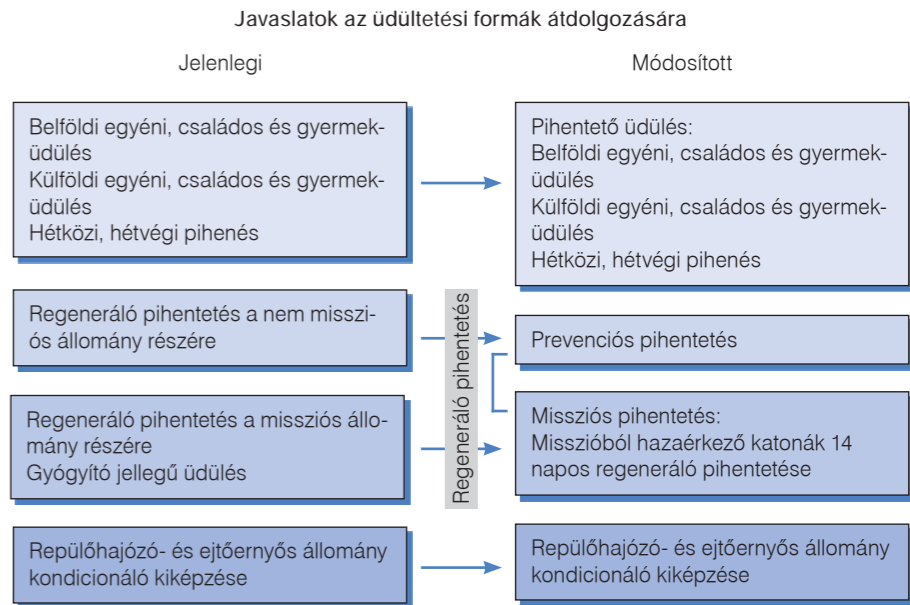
Javaslatok az üdültetési formák átdolgozására

Jelenlegi

Módosított

Belföldi egyéni, családos és gyermeküdülés
Külföldi egyéni, családos és gyermeküdülés
Hétközi, hétvégi pihenés

Pihentető üdülés:
Belföldi egyéni, családos és gyermeküdülés
Külföldi egyéni, családos és gyermeküdülés
Hétközi, hétvégi pihenés

Regeneráló pihentetés a nem missziós állomány részére

Regeneráló pihentetés

Prevenciós pihentetés

Regeneráló pihentetés a missziós állomány részére
Gyógyító jellegű üdülés

Missziós pihentetés:
Misszióból hazaérkező katonák 14 napos regeneráló pihentetése

Repülőhajózó- és ejtőernyős állomány kondicionáló kiképzése

Repülőhajózó- és ejtőernyős állomány kondicionáló kiképzése